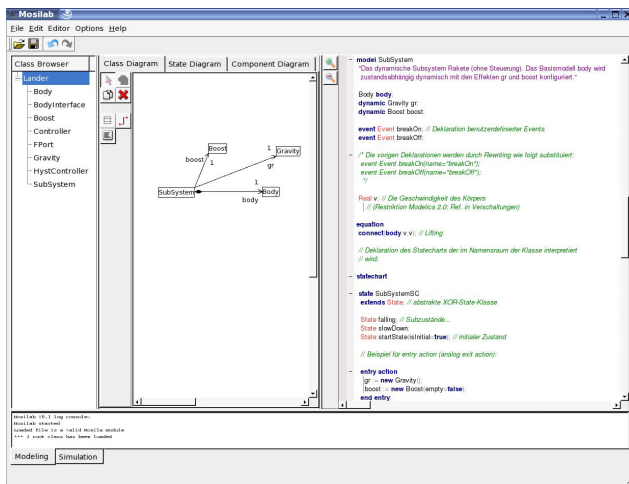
Mosilab

File Edit Editor Options Help

Class Browser

Lander
Body
BodyInterface
Boost
Controller
FPort
Gravity
HystController
SubSystem

Class Diagram | State Diagram | Component Diagram

Boost
Gravity
boost 1
1
gr
1
SubSystem
1
Body
body

model SubSystem
"Das dynamische Subsystem Rakete (ohne Steuerung). Das Basismodell body wird zustandsabhängig dynamisch mit den Effekten gr und boost konfiguriert."

Body body;
dynamic Gravity gr;
dynamic Boost boost;

event Event breakOn; // Deklaration benutzerdefinierter Events
event Event breakOff;

/* Die vorigen Deklarationen werden durch Rewriting wie folgt substituiert:
event Event breakOn(name="breakOn");
event Event breakOff(name="breakOff");
*/

Real v; // Die Geschwindigkeit des Körpers
// (Restriktion Modelica 2.0: Ref. in Verschaltungen)

equation
connect(body.v,v); // Lifting

// Deklaration des Statecharts der im Namensraum der Klasse interpretiert
// wird:

statechart

state SubSystemSC
extends State; // abstrakte XOR-State-Klasse

State falling; // Subzustände...
State slowDown;
State startState(isInitial=true); // initialer Zustand

// Beispiel für entry action (analog exit action):

entry action
gr := new Gravity();
boost := new Boost(empty=false);
end entry;

Mosilab V0.1 log console:
Mosilab started
Loaded file is a valid Mosila module
*** 1 root class has been loaded

Modeling | Simulation